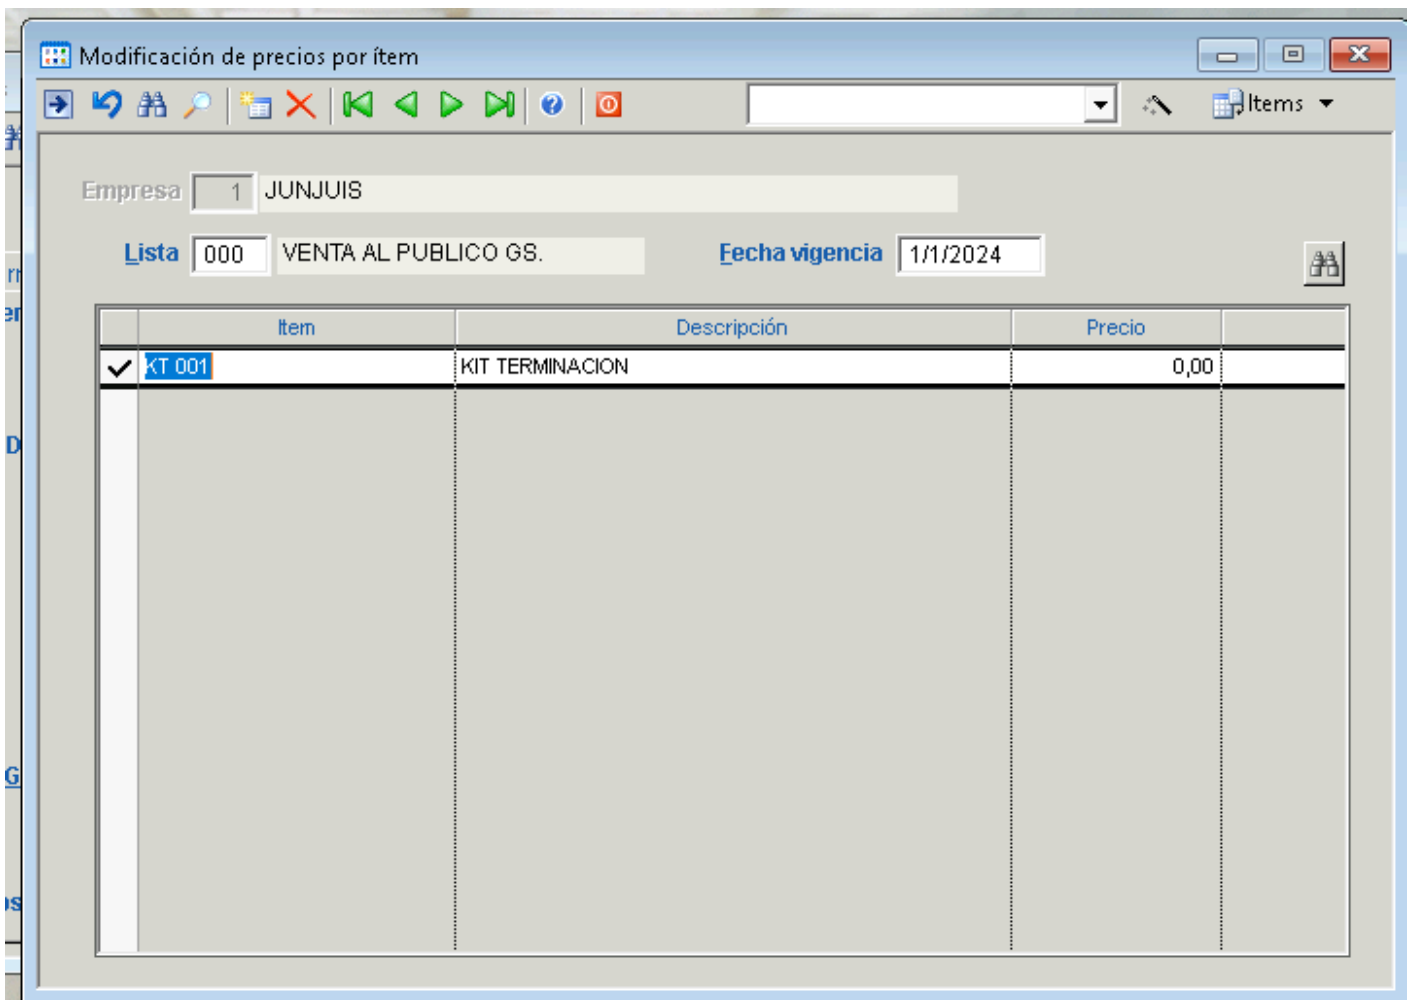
Modificación de precios por ítem

Items

Empresa 1 JUNJUIS

Lista 000 VENTA AL PUBLICO GS.

Fecha vigencia 1/1/2024

| | Item | Descripción | Precio |
|---|---|---|---|
| ✓ | KT 001 | KIT TERMINACION | 0,00 |